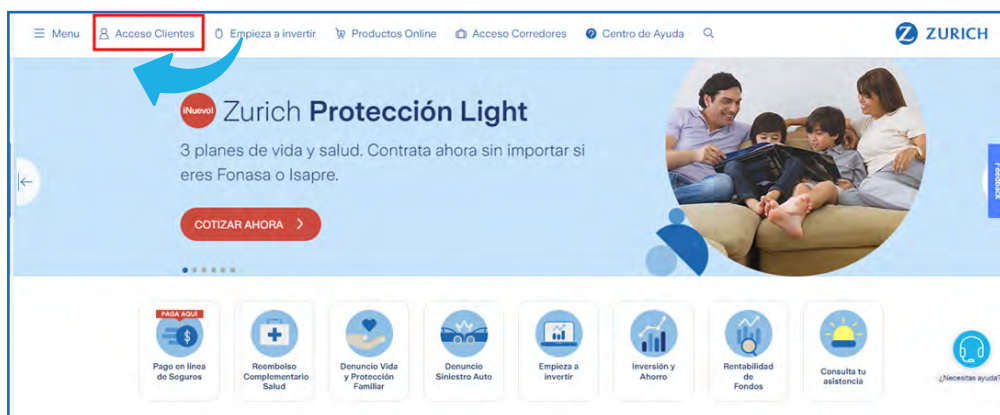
Menu | Acceso Clientes | Empieza a invertir | Productos Online | Acceso Corredores | Centro de Ayuda

ZURICH

¡Nuevo! Zurich **Protección Light**

3 planes de vida y salud. Contrata ahora sin importar si eres Fonasa o Isapre.

COTIZAR AHORA

Feedback

PAGA AQUÍ

Pago en línea de Seguros

Reembolso Complementario Salud

Denuncio Vida y Protección Familiar

Denuncio Siniestro Auto

Empieza a invertir

Inversión y Ahorro

Rentabilidad de Fondos

Consulta tu asistencia

¿Necesitas ayuda?